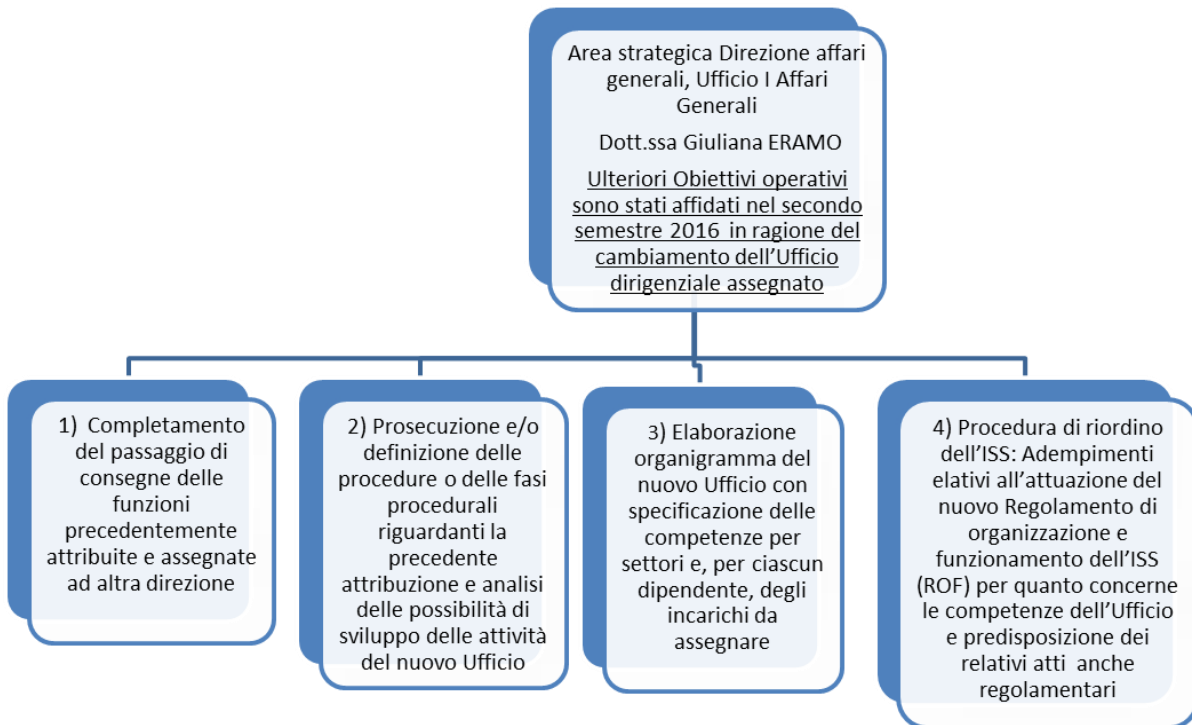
Area strategica Direzione affari generali, Ufficio I Affari Generali

Dott.ssa Giuliana ERAMO

Ulteriori Obiettivi operativi sono stati affidati nel secondo semestre 2016 in ragione del cambiamento dell'Ufficio dirigenziale assegnato

1) Completamento del passaggio di consegne delle funzioni precedentemente attribuite e assegnate ad altra direzione

2) Prosecuzione e/o definizione delle procedure o delle fasi procedurali riguardanti la precedente attribuzione e analisi delle possibilità di sviluppo delle attività del nuovo Ufficio

3) Elaborazione organigramma del nuovo Ufficio con specificazione delle competenze per settori e, per ciascun dipendente, degli incarichi da assegnare

4) Procedura di riordino dell'ISS: Adempimenti elativi all'attuazione del nuovo Regolamento di organizzazione e funzionamento dell'ISS (ROF) per quanto concerne le competenze dell'Ufficio e predisposizione dei relativi atti anche regolamentari